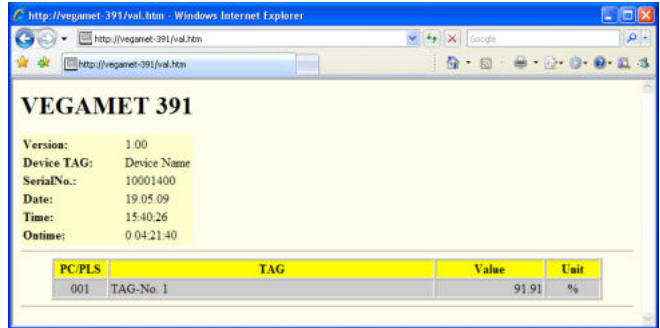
http://vegamet-391/val.htm - Windows Internet Explorer

http://vegamet-391/val.htm

Google

http://vegamet-391/val.htm

VEGAMET 391

| | |
|---|---|
| Version: | 1.00 |
| Device TAG: | Device Name |
| SerialNo.: | 10001400 |
| Date: | 19.05.09 |
| Time: | 15:40:26 |
| Ontime: | 0 04:21:40 |

| PC/PLS | TAG | Value | Unit |
|---|---|---|---|
| 001 | TAG-No. 1 | 91.91 | % |